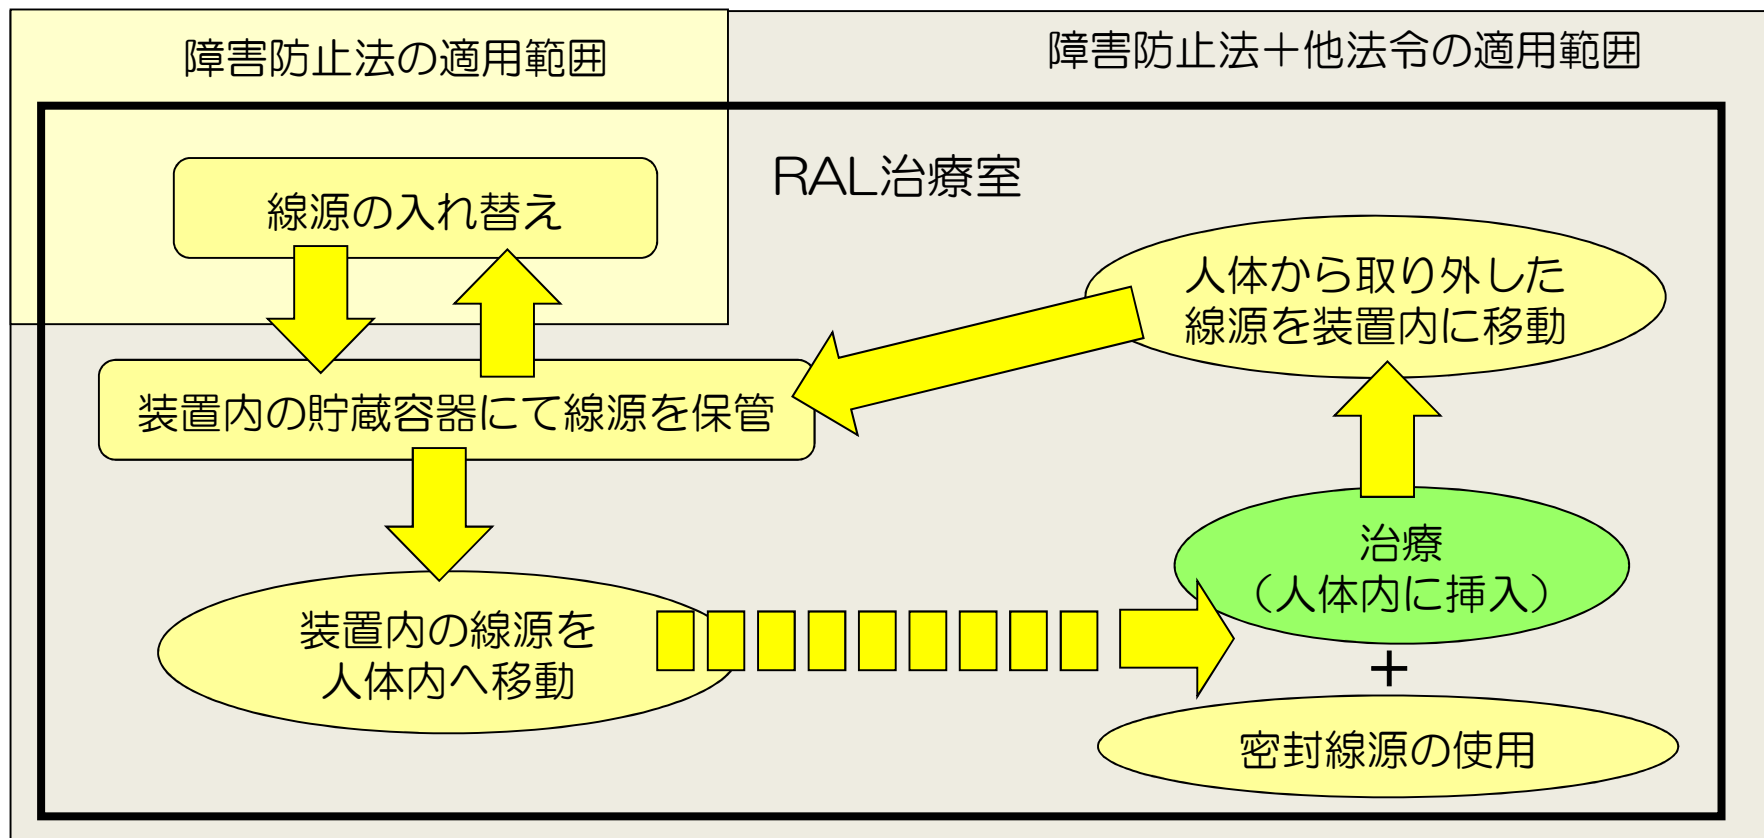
障害防止法の適用範囲

障害防止法＋他法令の適用範囲

RAL治療室

線源の入れ替え

人体から取り外した線源を装置内に移動

装置内の貯蔵容器にて線源を保管

治療
（人体内に挿入）

装置内の線源を人体内へ移動

＋

密封線源の使用